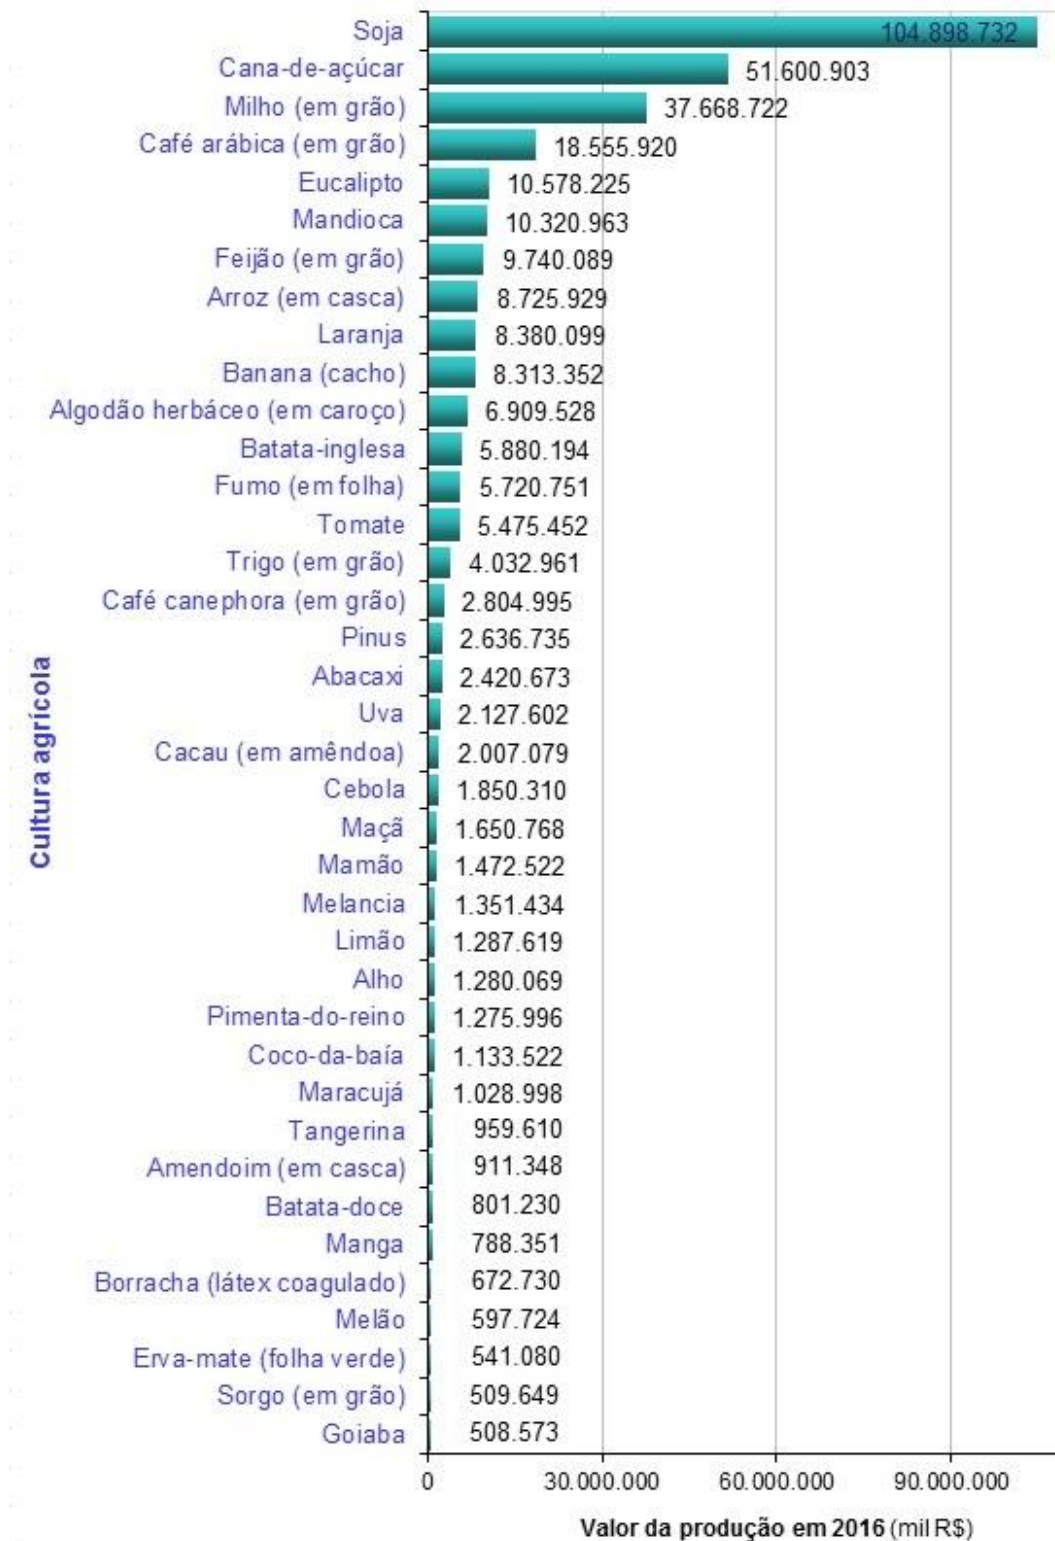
Cultura agrícola

| Cultura agrícola | Valor |
|---|---|
| Soja | 104.898.732 |
| Cana-de-açúcar | 51.600.903 |
| Milho (em grão) | 37.668.722 |
| Café arábica (em grão) | 18.555.920 |
| Eucalipto | 10.578.225 |
| Mandioca | 10.320.963 |
| Feijão (em grão) | 9.740.089 |
| Arroz (em casca) | 8.725.929 |
| Laranja | 8.380.099 |
| Banana (cacho) | 8.313.352 |
| Algodão herbáceo (em caroço) | 6.909.528 |
| Batata-inglesa | 5.880.194 |
| Fumo (em folha) | 5.720.751 |
| Tomate | 5.475.452 |
| Trigo (em grão) | 4.032.961 |
| Café canephora (em grão) | 2.804.995 |
| Pinus | 2.636.735 |
| Abacaxi | 2.420.673 |
| Uva | 2.127.602 |
| Cacau (em amêndoa) | 2.007.079 |
| Cebola | 1.850.310 |
| Maçã | 1.650.768 |
| Mamão | 1.472.522 |
| Melancia | 1.351.434 |
| Limão | 1.287.619 |
| Alho | 1.280.069 |
| Pimenta-do-reino | 1.275.996 |
| Coco-da-baía | 1.133.522 |
| Maracujá | 1.028.998 |
| Tangerina | 959.610 |
| Amendoim (em casca) | 911.348 |
| Batata-doce | 801.230 |
| Manga | 788.351 |
| Borracha (látex coagulado) | 672.730 |
| Melão | 597.724 |
| Erva-mate (folha verde) | 541.080 |
| Sorgo (em grão) | 509.649 |
| Goiaba | 508.573 |

0 30.000.000 60.000.000 90.000.000

Valor da produção em 2016 (mil R$)